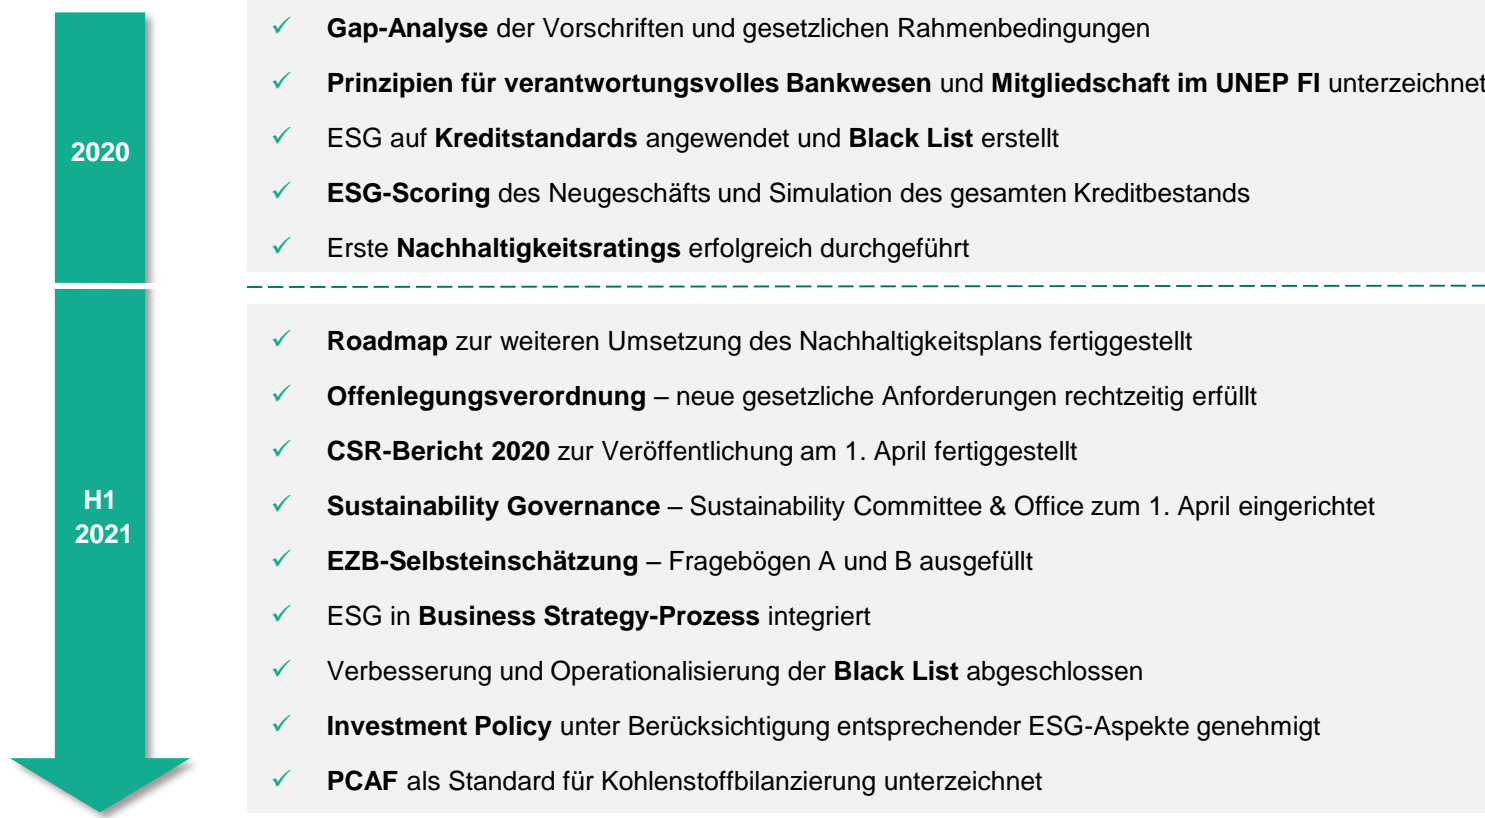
2020

✓ Gap-Analyse der Vorschriften und gesetzlichen Rahmenbedingungen
✓ Prinzipien für verantwortungsvolles Bankwesen und Mitgliedschaft im UNEP FI unterzeichnet
✓ ESG auf Kreditstandards angewendet und Black List erstellt
✓ ESG-Scoring des Neugeschäfts und Simulation des gesamten Kreditbestands
✓ Erste Nachhaltigkeitsratings erfolgreich durchgeführt

H1 2021

✓ Roadmap zur weiteren Umsetzung des Nachhaltigkeitsplans fertiggestellt
✓ Offenlegungsverordnung – neue gesetzliche Anforderungen rechtzeitig erfüllt
✓ CSR-Bericht 2020 zur Veröffentlichung am 1. April fertiggestellt
✓ Sustainability Governance – Sustainability Committee & Office zum 1. April eingerichtet
✓ EZB-Selbsteinschätzung – Fragebögen A und B ausgefüllt
✓ ESG in Business Strategy-Prozess integriert
✓ Verbesserung und Operationalisierung der Black List abgeschlossen
✓ Investment Policy unter Berücksichtigung entsprechender ESG-Aspekte genehmigt
✓ PCAF als Standard für Kohlenstoffbilanzierung unterzeichnet